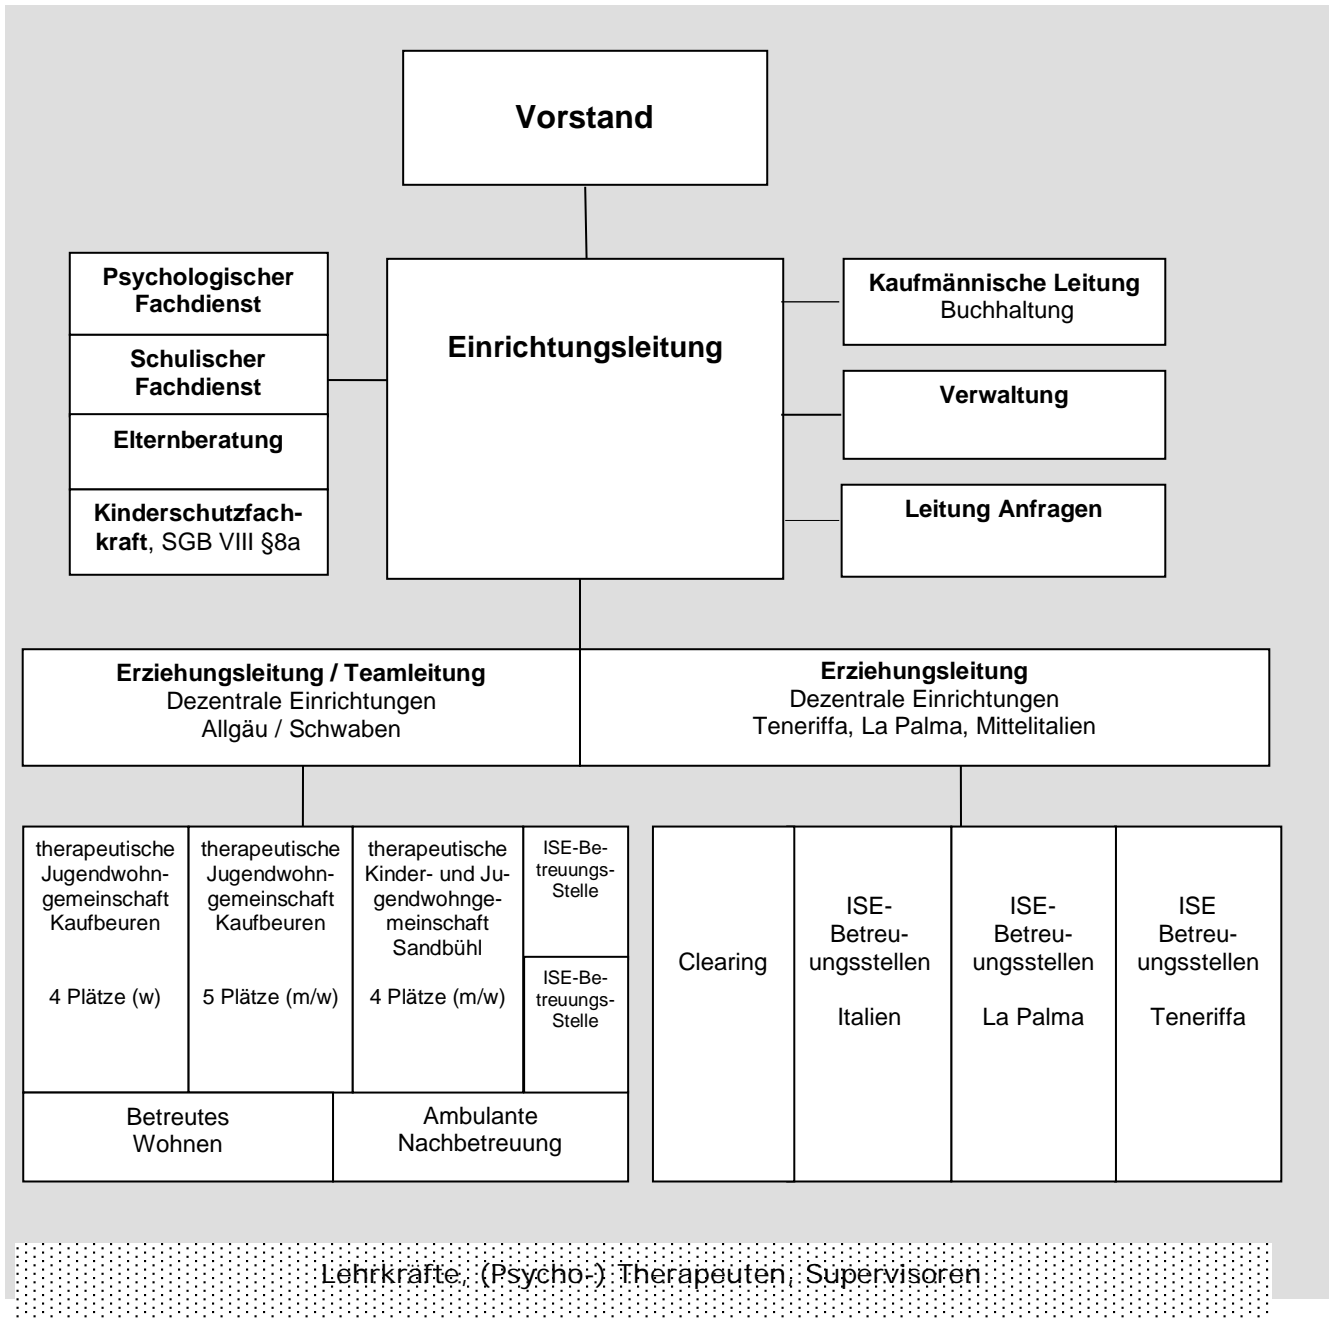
Vorstand

Psychologischer Fachdienst

Schulischer Fachdienst

Elternberatung

Kinderschutzfachkraft, SGB VIII §8a

Einrichtungsleitung

Kaufmännische Leitung
Buchhaltung

Verwaltung

Leitung Anfragen

Erziehungsleitung / Teamleitung
Dezentrale Einrichtungen
Allgäu / Schwaben

Erziehungsleitung
Dezentrale Einrichtungen
Teneriffa, La Palma, Mittelitalien

therapeutische Jugendwohngemeinschaft Kaufbeuren

4 Plätze (w)

therapeutische Jugendwohngemeinschaft Kaufbeuren

5 Plätze (m/w)

therapeutische Kinder- und Jugendwohngemeinschaft Sandbühl

4 Plätze (m/w)

ISE-Betreuungs-Stelle

ISE-Betreuungs-Stelle

Betreutes Wohnen

Ambulante Nachbetreuung

Clearing

ISE-Betreuungsstellen

Italien

ISE-Betreuungsstellen

La Palma

ISE Betreuungsstellen

Teneriffa

Lehrkräfte, (Psycho-) Therapeuten, Supervisoren